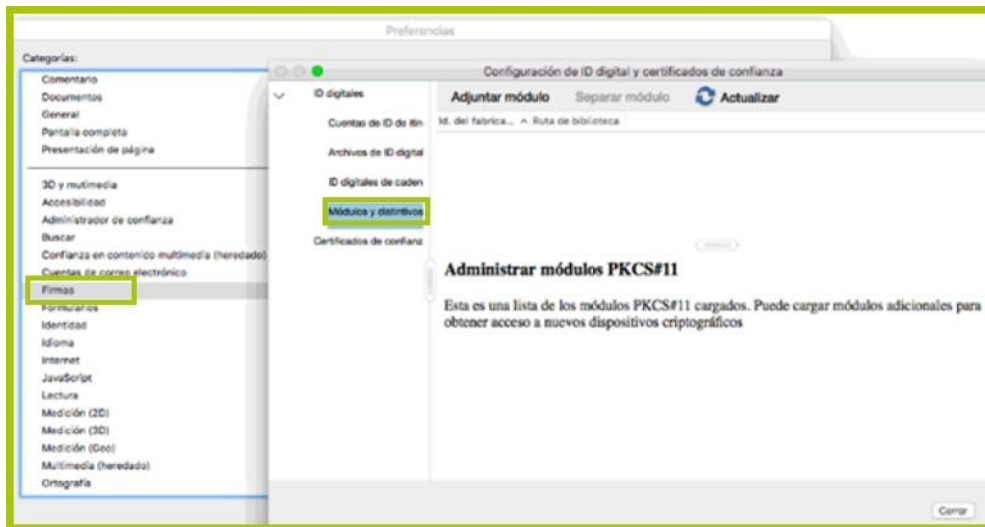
Preferencias

Categorías:

Comentario
Documentos
General
Pantalla completa
Presentación de página

3D y multimedia
Accesibilidad
Administrador de confianza
Buscar
Confianza en contenido multimedia (heredado)
Cuentas de correo electrónico
Firmas
Formularios
Identidad
Idioma
Internet
JavaScript
Lectura
Medición (2D)
Medición (3D)
Medición (Geo)
Multimedia (heredado)
Ortografía

Configuración de ID digital y certificados de confianza

ID digitales
Cuentas de ID de itin
Archivos de ID digital
ID digitales de caden
Módulos y distintivos
Certificados de confianz

Adjuntar módulo
Separar módulo
Actualizar

Id. del fabrica... ^ Ruta de biblioteca

Administrar módulos PKCS#11

Esta es una lista de los módulos PKCS#11 cargados. Puede cargar módulos adicionales para obtener acceso a nuevos dispositivos criptográficos

Cerrar